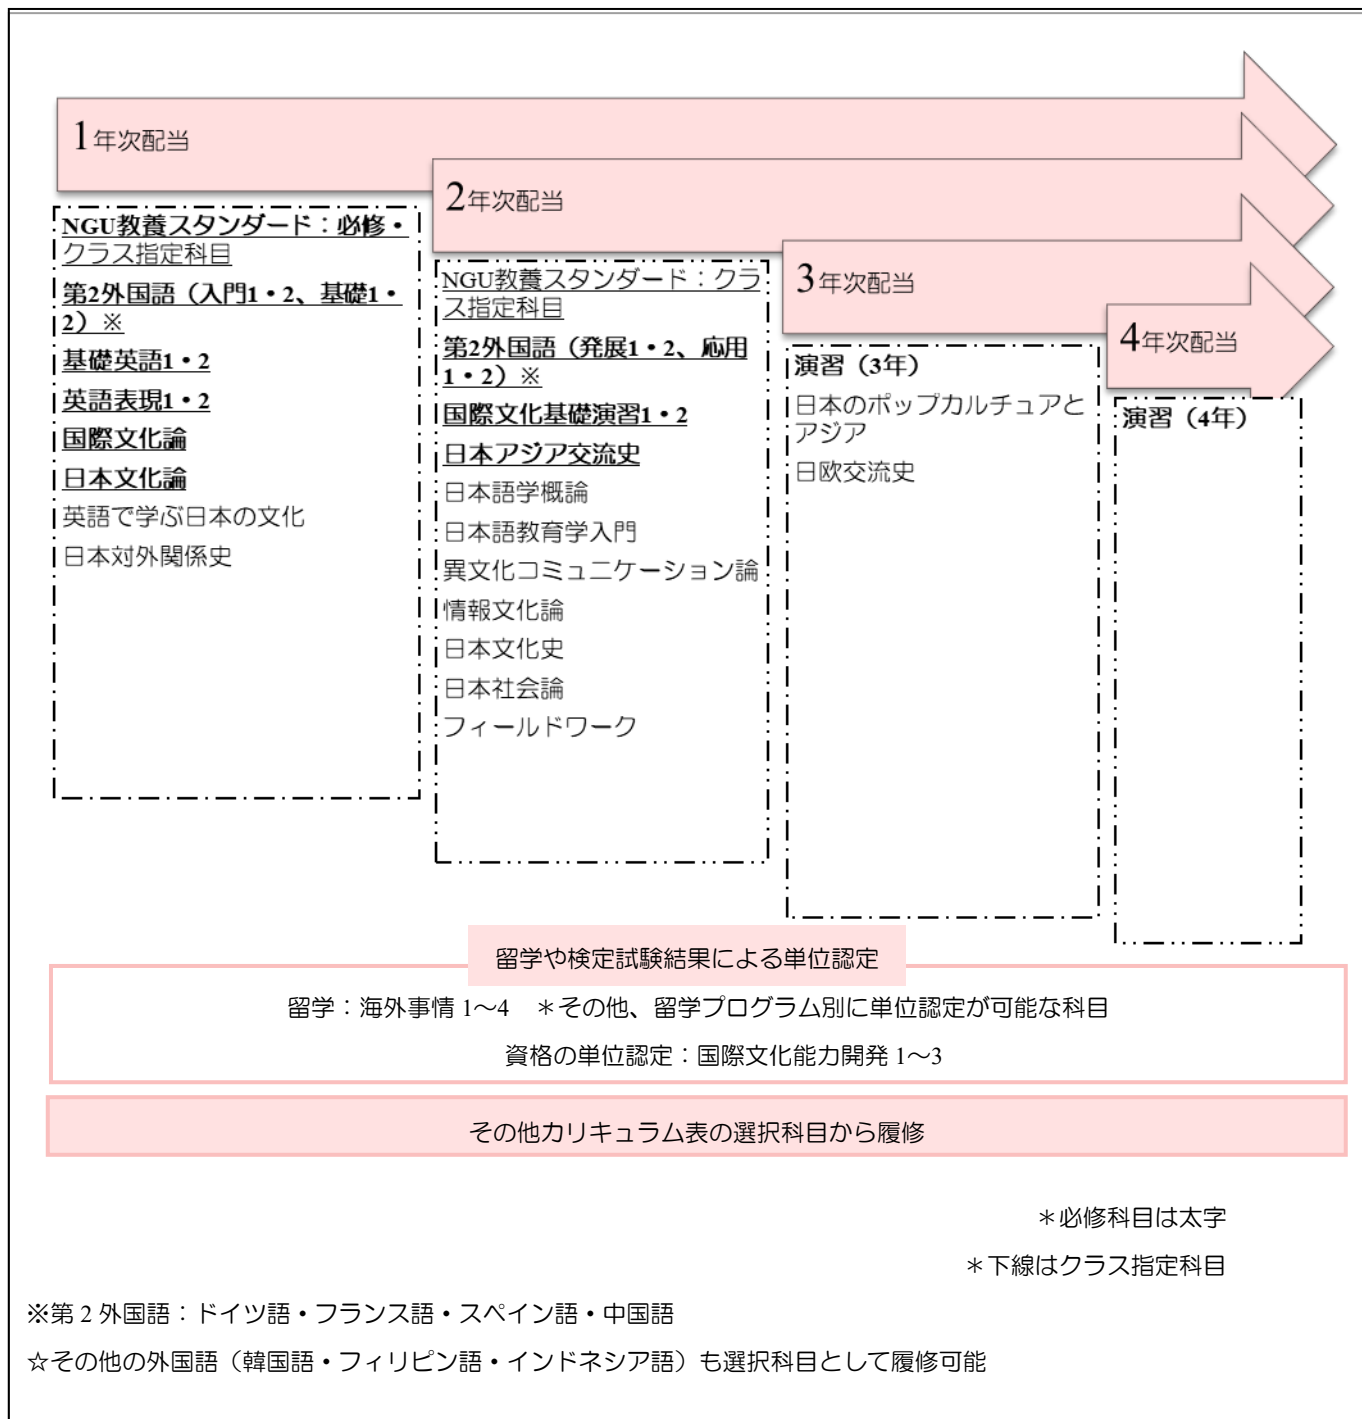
1年次配当

2年次配当

3年次配当

4年次配当

NGU教養スタンダード：必修・クラス指定科目

第2外国語（入門1・2、基礎1・2）※

基礎英語1・2

英語表現1・2

国際文化論

日本文化論

英語で学ぶ日本の文化

日本対外関係史

NGU教養スタンダード：クラス指定科目

第2外国語（発展1・2、応用1・2）※

国際文化基礎演習1・2

日本アジア交流史

日本語学概論

日本語教育学入門

異文化コミュニケーション論

情報文化論

日本文化史

日本社会論

フィールドワーク

演習（3年）

日本のポップカルチュアとアジア

日欧交流史

演習（4年）

留学や検定試験結果による単位認定

留学：海外事情 1～4　＊その他、留学プログラム別に単位認定が可能な科目

資格の単位認定：国際文化能力開発 1～3

その他カリキュラム表の選択科目から履修

＊必修科目は太字

＊下線はクラス指定科目

※第 2 外国語：ドイツ語・フランス語・スペイン語・中国語

☆その他の外国語（韓国語・フィリピン語・インドネシア語）も選択科目として履修可能